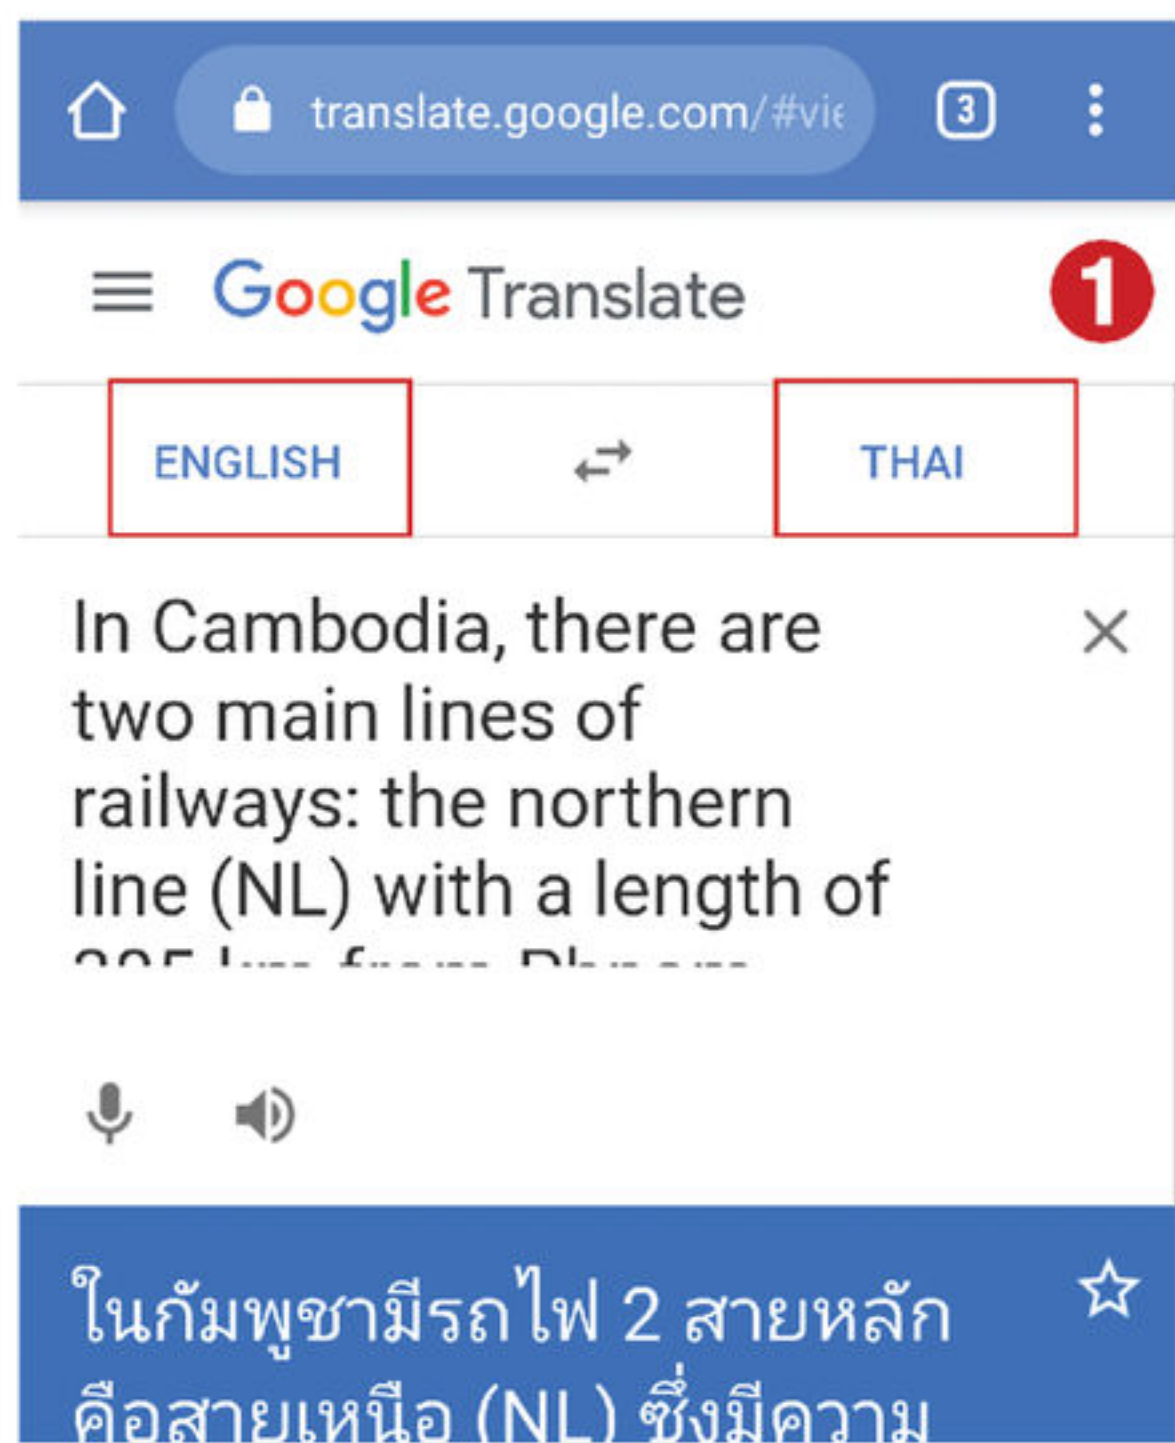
translate.google.com/#vie

3

Google Translate

1

ENGLISH

THAI

In Cambodia, there are two main lines of railways: the northern line (NL) with a length of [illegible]

ในกัมพูชามีรถไฟ 2 สายหลัก คือสายเหนือ (NL) ซึ่งมีความ